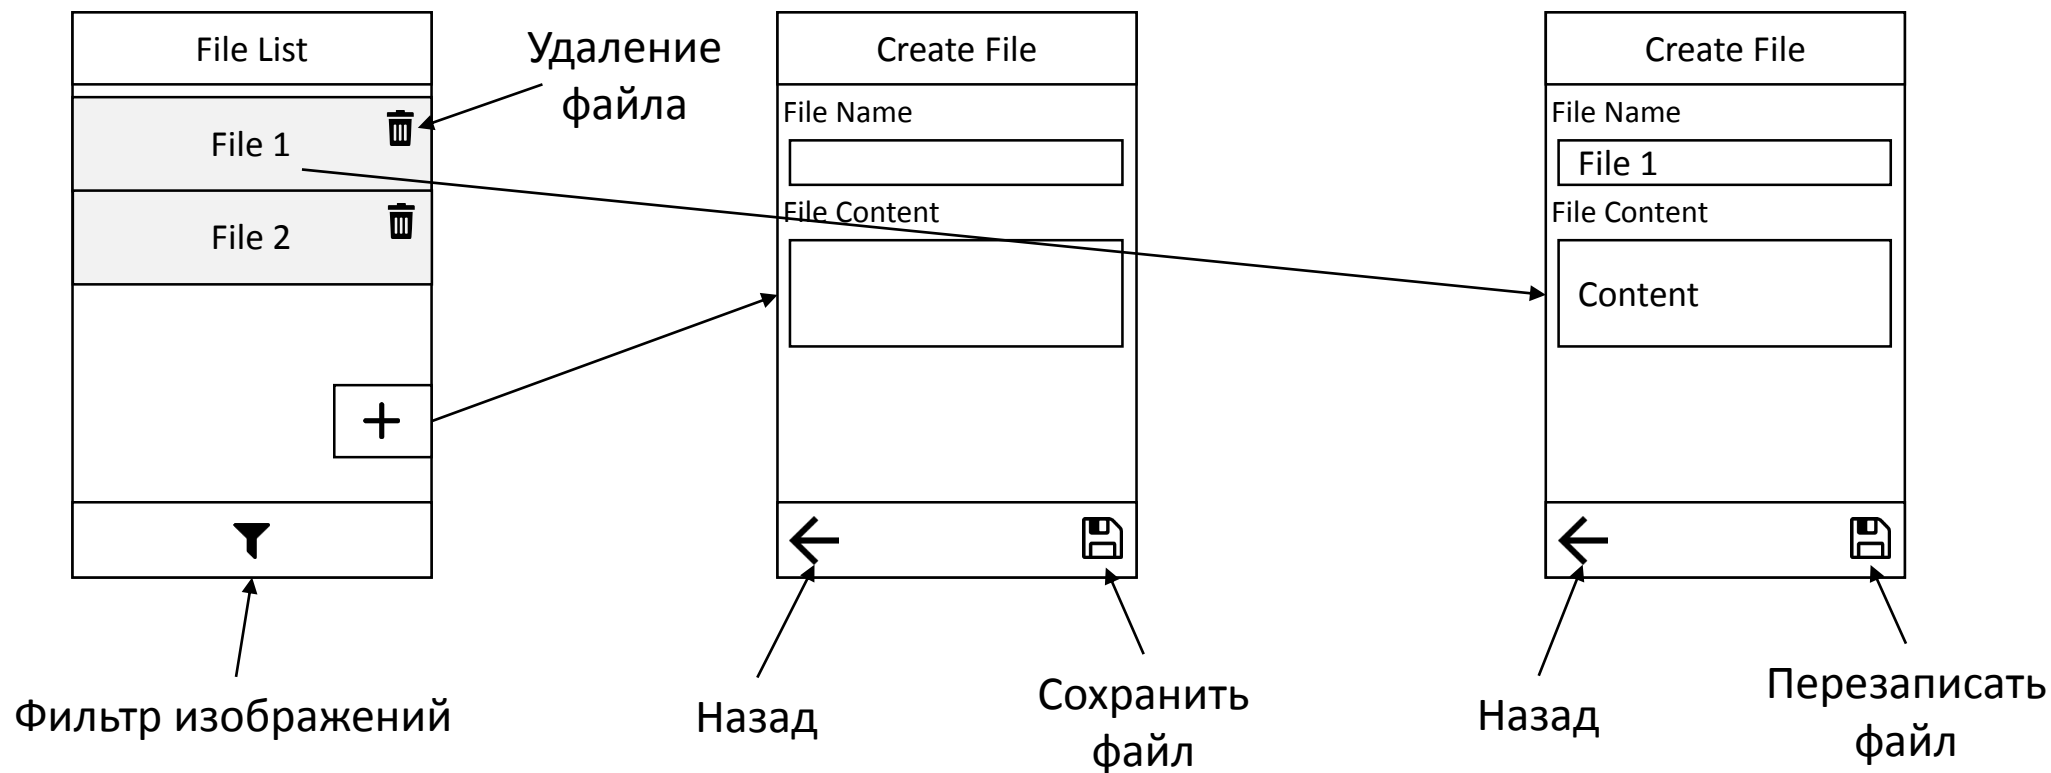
File List

Удаление файла

File 1

File 2

+

Фильтр изображений

Create File

File Name

File Content

Назад

Сохранить файл

Create File

File Name

File 1

File Content

Content

Назад

Перезаписать файл